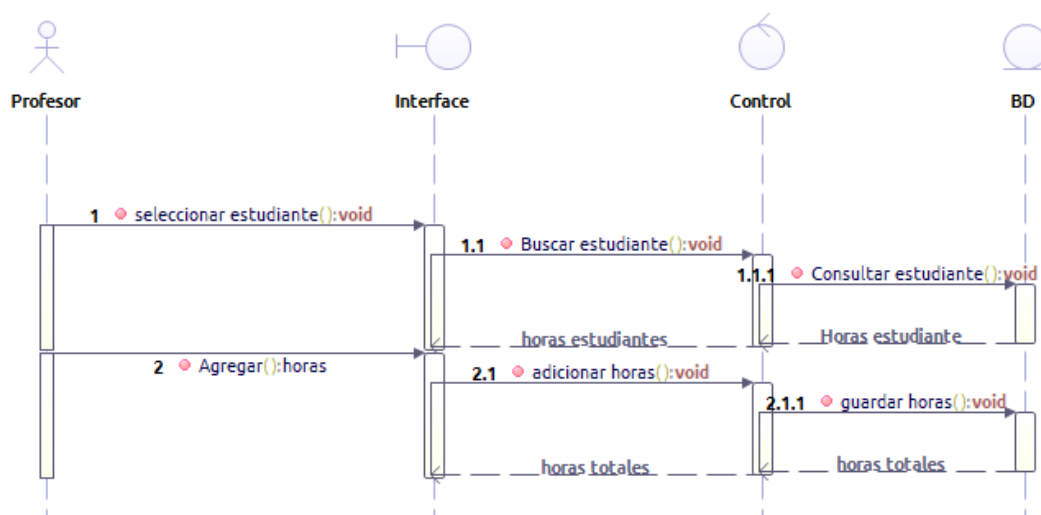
Profesor

Interface

Control

BD

1 seleccionar estudiante():void

1.1 Buscar estudiante():void

1.1.1 Consultar estudiante():void

horas estudiantes

Horas estudiante

2 Agregar():horas

2.1 adicionar horas():void

2.1.1 guardar horas():void

horas totales

horas totales